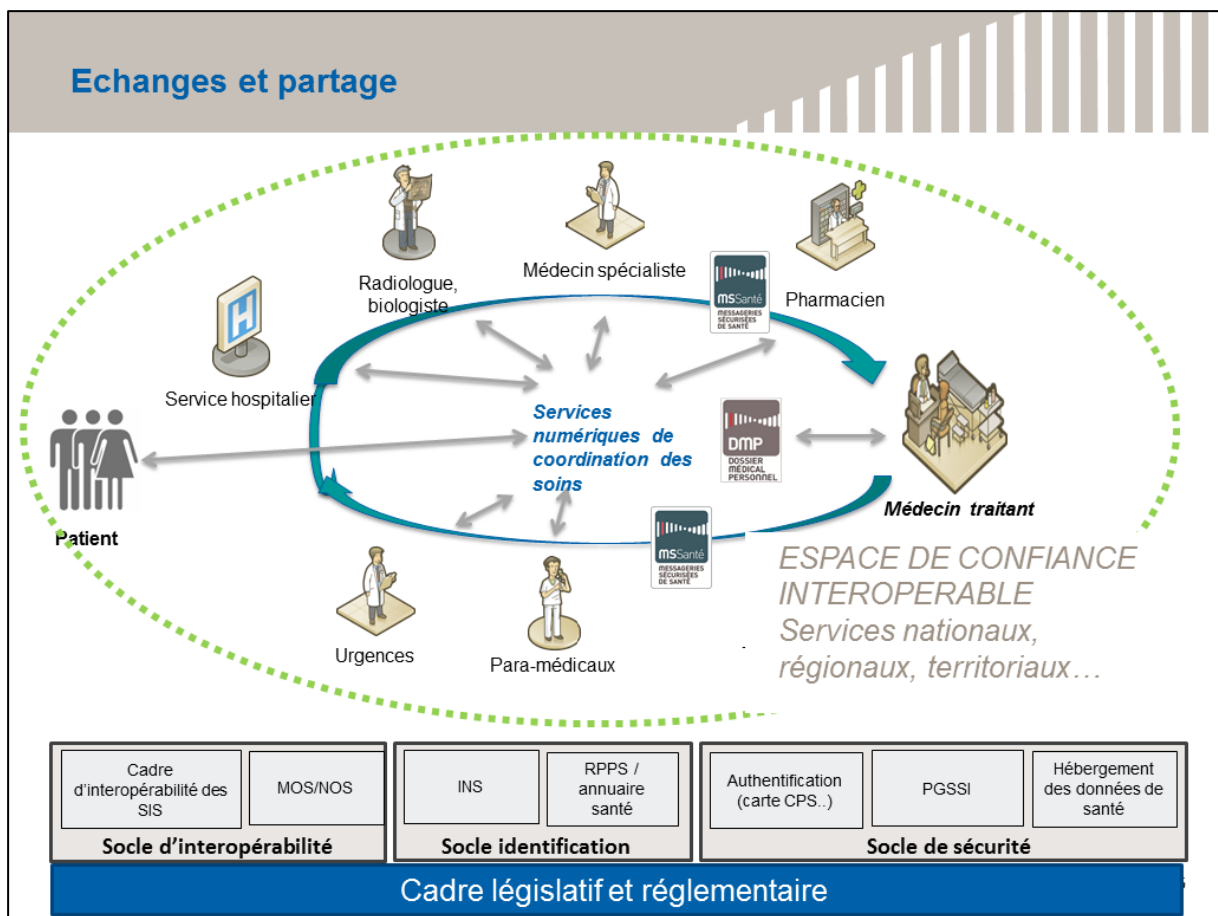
Echanges et partage

Radiologue, biologiste

Médecin spécialiste

Pharmacien

MSSanté MESSAGERIES SÉCURISÉES DE SANTÉ

Service hospitalier

Services numériques de coordination des soins

DMP DOSSIER MÉDICAL PERSONNEL

Patient

Médecin traitant

MSSanté MESSAGERIES SÉCURISÉES DE SANTÉ

ESPACE DE CONFIANCE INTEROPERABLE
Services nationaux, régionaux, territoriaux…

Urgences

Para-médicaux

| Cadre d'interopérabilité des SIS | MOS/NOS |
|---|---|

Socle d'interopérabilité

| INS | RPPS / annuaire santé |
|---|---|

Socle identification

| Authentification (carte CPS..) | PGSSI | Hébergement des données de santé |
|---|---|---|

Socle de sécurité

Cadre législatif et réglementaire